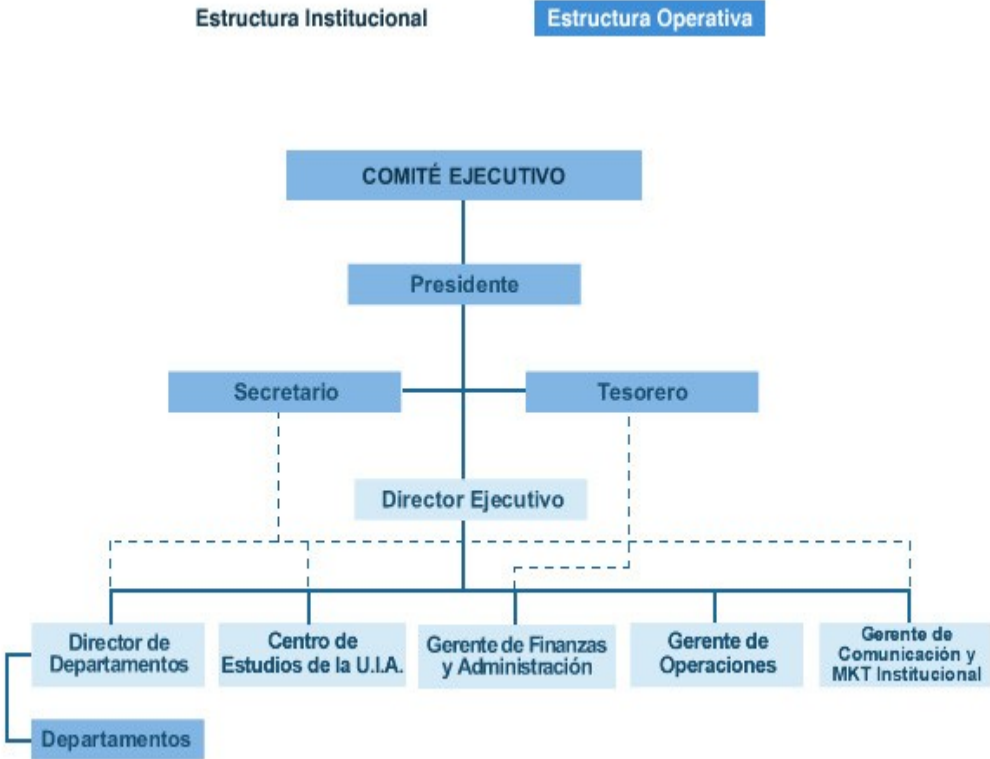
Estructura Institucional

Estructura Operativa

COMITÉ EJECUTIVO

Presidente

Secretario

Tesorero

Director Ejecutivo

Director de Departamentos

Centro de Estudios de la U.I.A.

Gerente de Finanzas y Administración

Gerente de Operaciones

Gerente de Comunicación y MKT Institucional

Departamentos